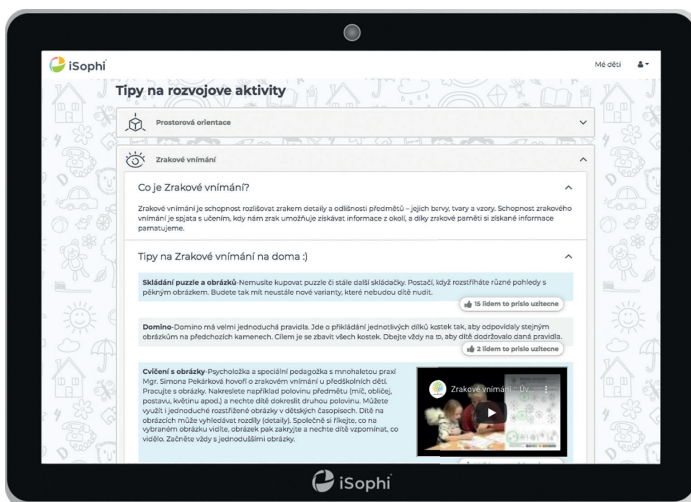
iSophi

Mé děti

Tipy na rozvojove aktivity

Prostorová orientace

Zrakové vnímání

Co je Zrakové vnímání?

Zrakové vnímání je schopnost rozlišovat zrakem detaily a odlišnosti předmětů – jejich barvy, tvary a vzory. Schopnost zrakového vnímání je spjata s učením, kdy nám zrak umožňuje získávat informace z okolí, a díky zrakové paměti si získané informace pamatujeme.

Tipy na Zrakové vnímání na doma :)

Skládání puzzle a obrázků-Nemusíte kupovat puzzle či stále další skládačky. Postačí, když rozstříháte různé pohledy s pěkným obrázkem. Budete tak mít neustále nové varianty, které nebudou dítě nudit.

15 lidem to přišlo užitečné

Domino-Domino má velmi jednoduchá pravidla. Jde o přikládání jednotlivých dílků kostek tak, aby odpovídaly stejným obrázkům na předchozích kamenech. Cílem je se zbavit všech kostek. Dbejte vždy na to, aby dítě dodržovalo daná pravidla.

2 lidem to přišlo užitečné

Cvičení s obrázky-Psycholožka a speciální pedagožka s mnohaletou praxí Mgr. Simona Pekárková hovoří o zrakovém vnímání u předškolních dětí. Pracujte s obrázky. Nakreslete například polovinu předmětu (míč, obličej, postavu, květinu apod.) a nechte dítě dokreslit druhou polovinu. Můžete využít i jednoduché rozstříhané obrázky v dětských časopisech. Dítě na obrázcích může vyhledávat rozdíly (detaily). Společně si řekněte, co na vybraném obrázku vidíte, obrázek pak zakryjte a nechte dítě vzpomínat, co vidělo. Začněte vždy s jednoduššími obrázky.

Zrakové vnímání - Uv...

iSophi